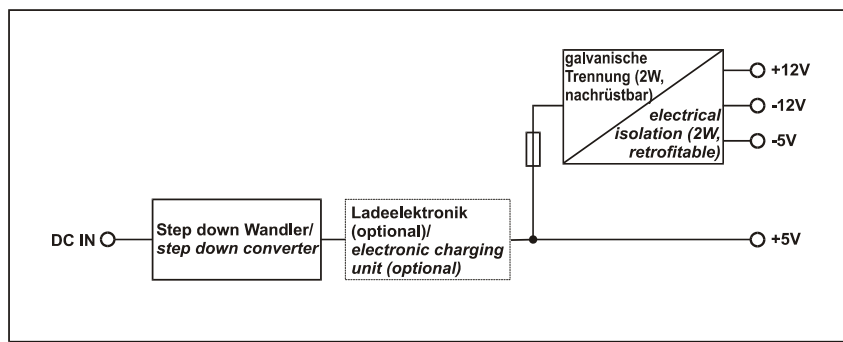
galvanische Trennung (2W, nachrüstbar)

electrical isolation (2W, retrofitable)

+12V

-12V

-5V

DC IN

Step down Wandler/ step down converter

Ladeelektronik (optional)/ electronic charging unit (optional)

+5V